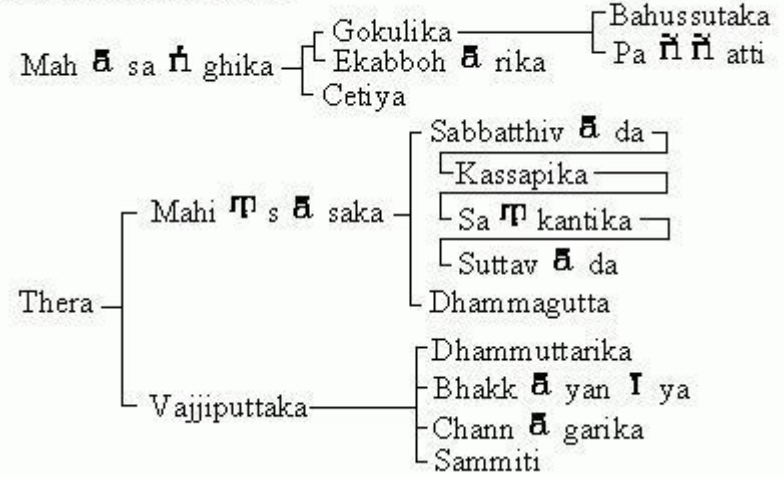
Mah ā sa ṅ ghika
Gokulika
Bahussutaka
Pa ññ atti
Ekabboh ā rika
Cetiya

Thera
Mahi ṁ s ā saka
Sabbatthiv ā da
Kassapika
Sa ṁ kantika
Suttav ā da
Dhammagutta
Vajjiputtaka
Dhammuttarika
Bhakk ā yan ī ya
Chann ā garika
Sammiti